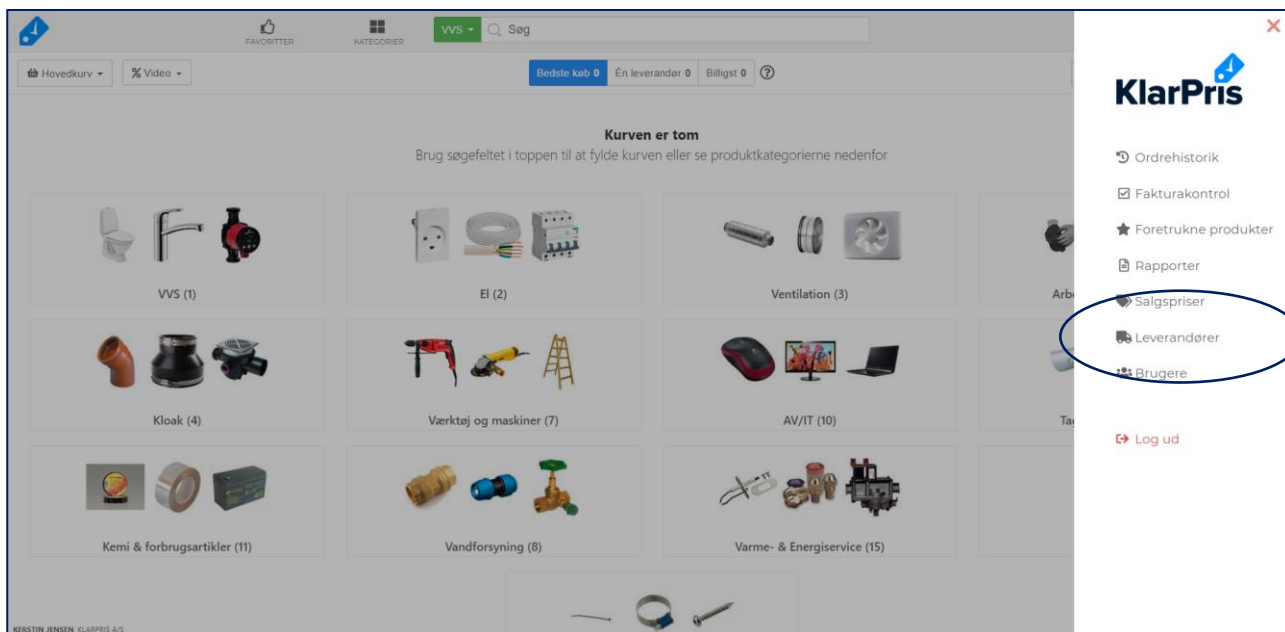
FAVORITTER
KATEGORIER
VVS
Søg

Hovedkurv
Video
Bedste køb 0
Én leverandør 0
Billigst 0

Kurven er tom
Brug søgefeltet i toppen til at fylde kurven eller se produktkategorierne nedenfor

VVS (1)
El (2)
Ventilation (3)
Arb

Kloak (4)
Værktøj og maskiner (7)
AV/IT (10)
Ta

Kemi & forbrugsartikler (11)
Vandforsyning (8)
Varme- & Energiservice (15)

KERSTIN JENSEN KLARPRIS A/S

KlarPris

Ordrehistorik
Fakturakontrol
Foretrukne produkter
Rapporter
Salgspriser
Leverandører
Brugere

Log ud